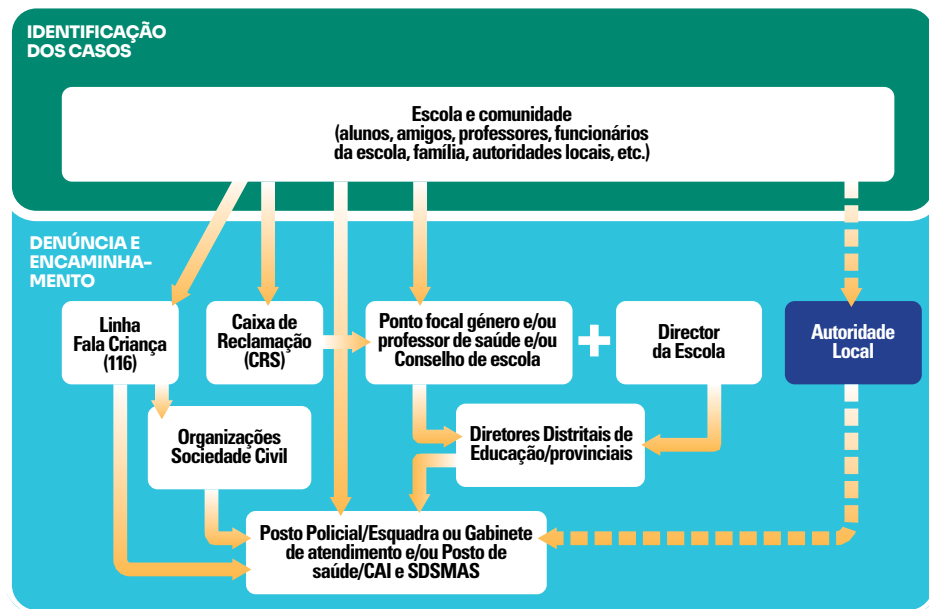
IDENTIFICAÇÃO DOS CASOS

Escola e comunidade (alunos, amigos, professores, funcionários da escola, família, autoridades locais, etc.)

DENÚNCIA E ENCAMINHAMENTO

Linha Fala Criança (116)

Caixa de Reclamação (CRS)

Ponto focal género e/ou professor de saúde e/ou Conselho de escola

+

Director da Escola

Autoridade Local

Organizações Sociedade Civil

Diretores Distritais de Educação/provinciais

Posto Policial/Esquadra ou Gabinete de atendimento e/ou Posto de saúde/CAI e SDSMAS